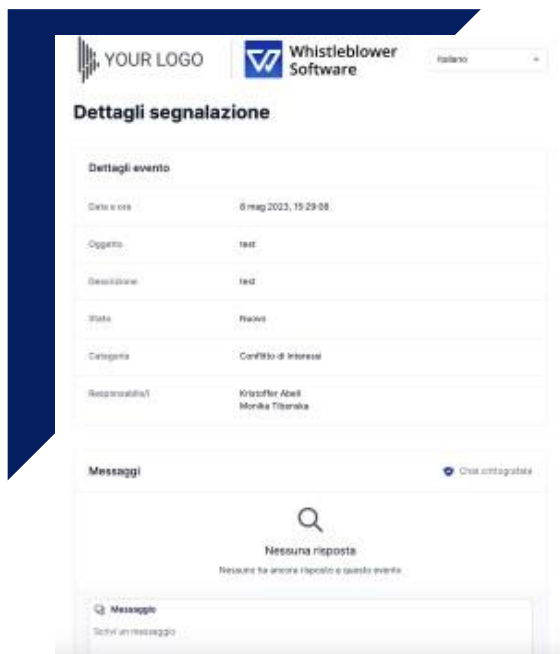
YOUR LOGO

Whistleblower Software

Italiano

Dettagli segnalazione

Dettagli evento

| | |
|---|---|
| Data e ora | 8 mag 2023, 15:29:08 |
| Oggetto | test |
| Descrizione | test |
| Stato | Nuovo |
| Categoria | Conflitto di interessi |
| Responsabile/i | Kristoffer Abell<br>Monika Tibanska |

Messaggi

Chat crittografata

Nessuna risposta

Nessuno ha ancora risposto a questo evento

Messaggio

Scrivi un messaggio